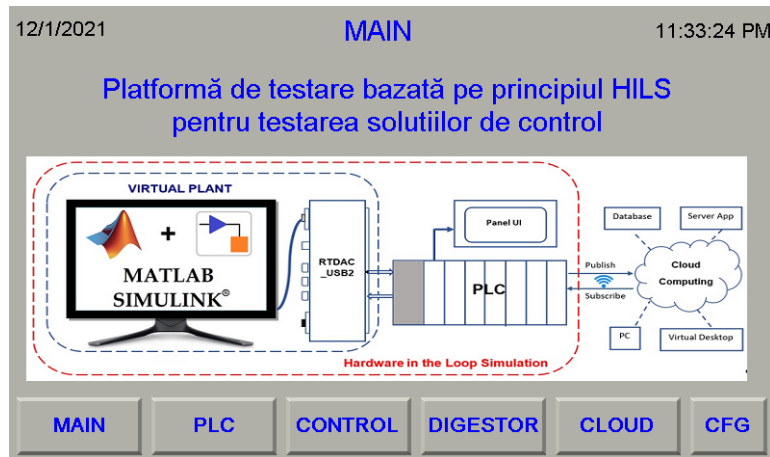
12/1/2021 MAIN 11:33:24 PM

Platformă de testare bazată pe principiul HILS pentru testarea solutiilor de control

VIRTUAL PLANT

+

MATLAB SIMULINK®

RTDAC _USB2

Panel UI

PLC

Publish

Subscribe

Database

Server App

Cloud Computing

PC

Virtual Desktop

Hardware in the Loop Simulation

MAIN PLC CONTROL DIGESTOR CLOUD CFG